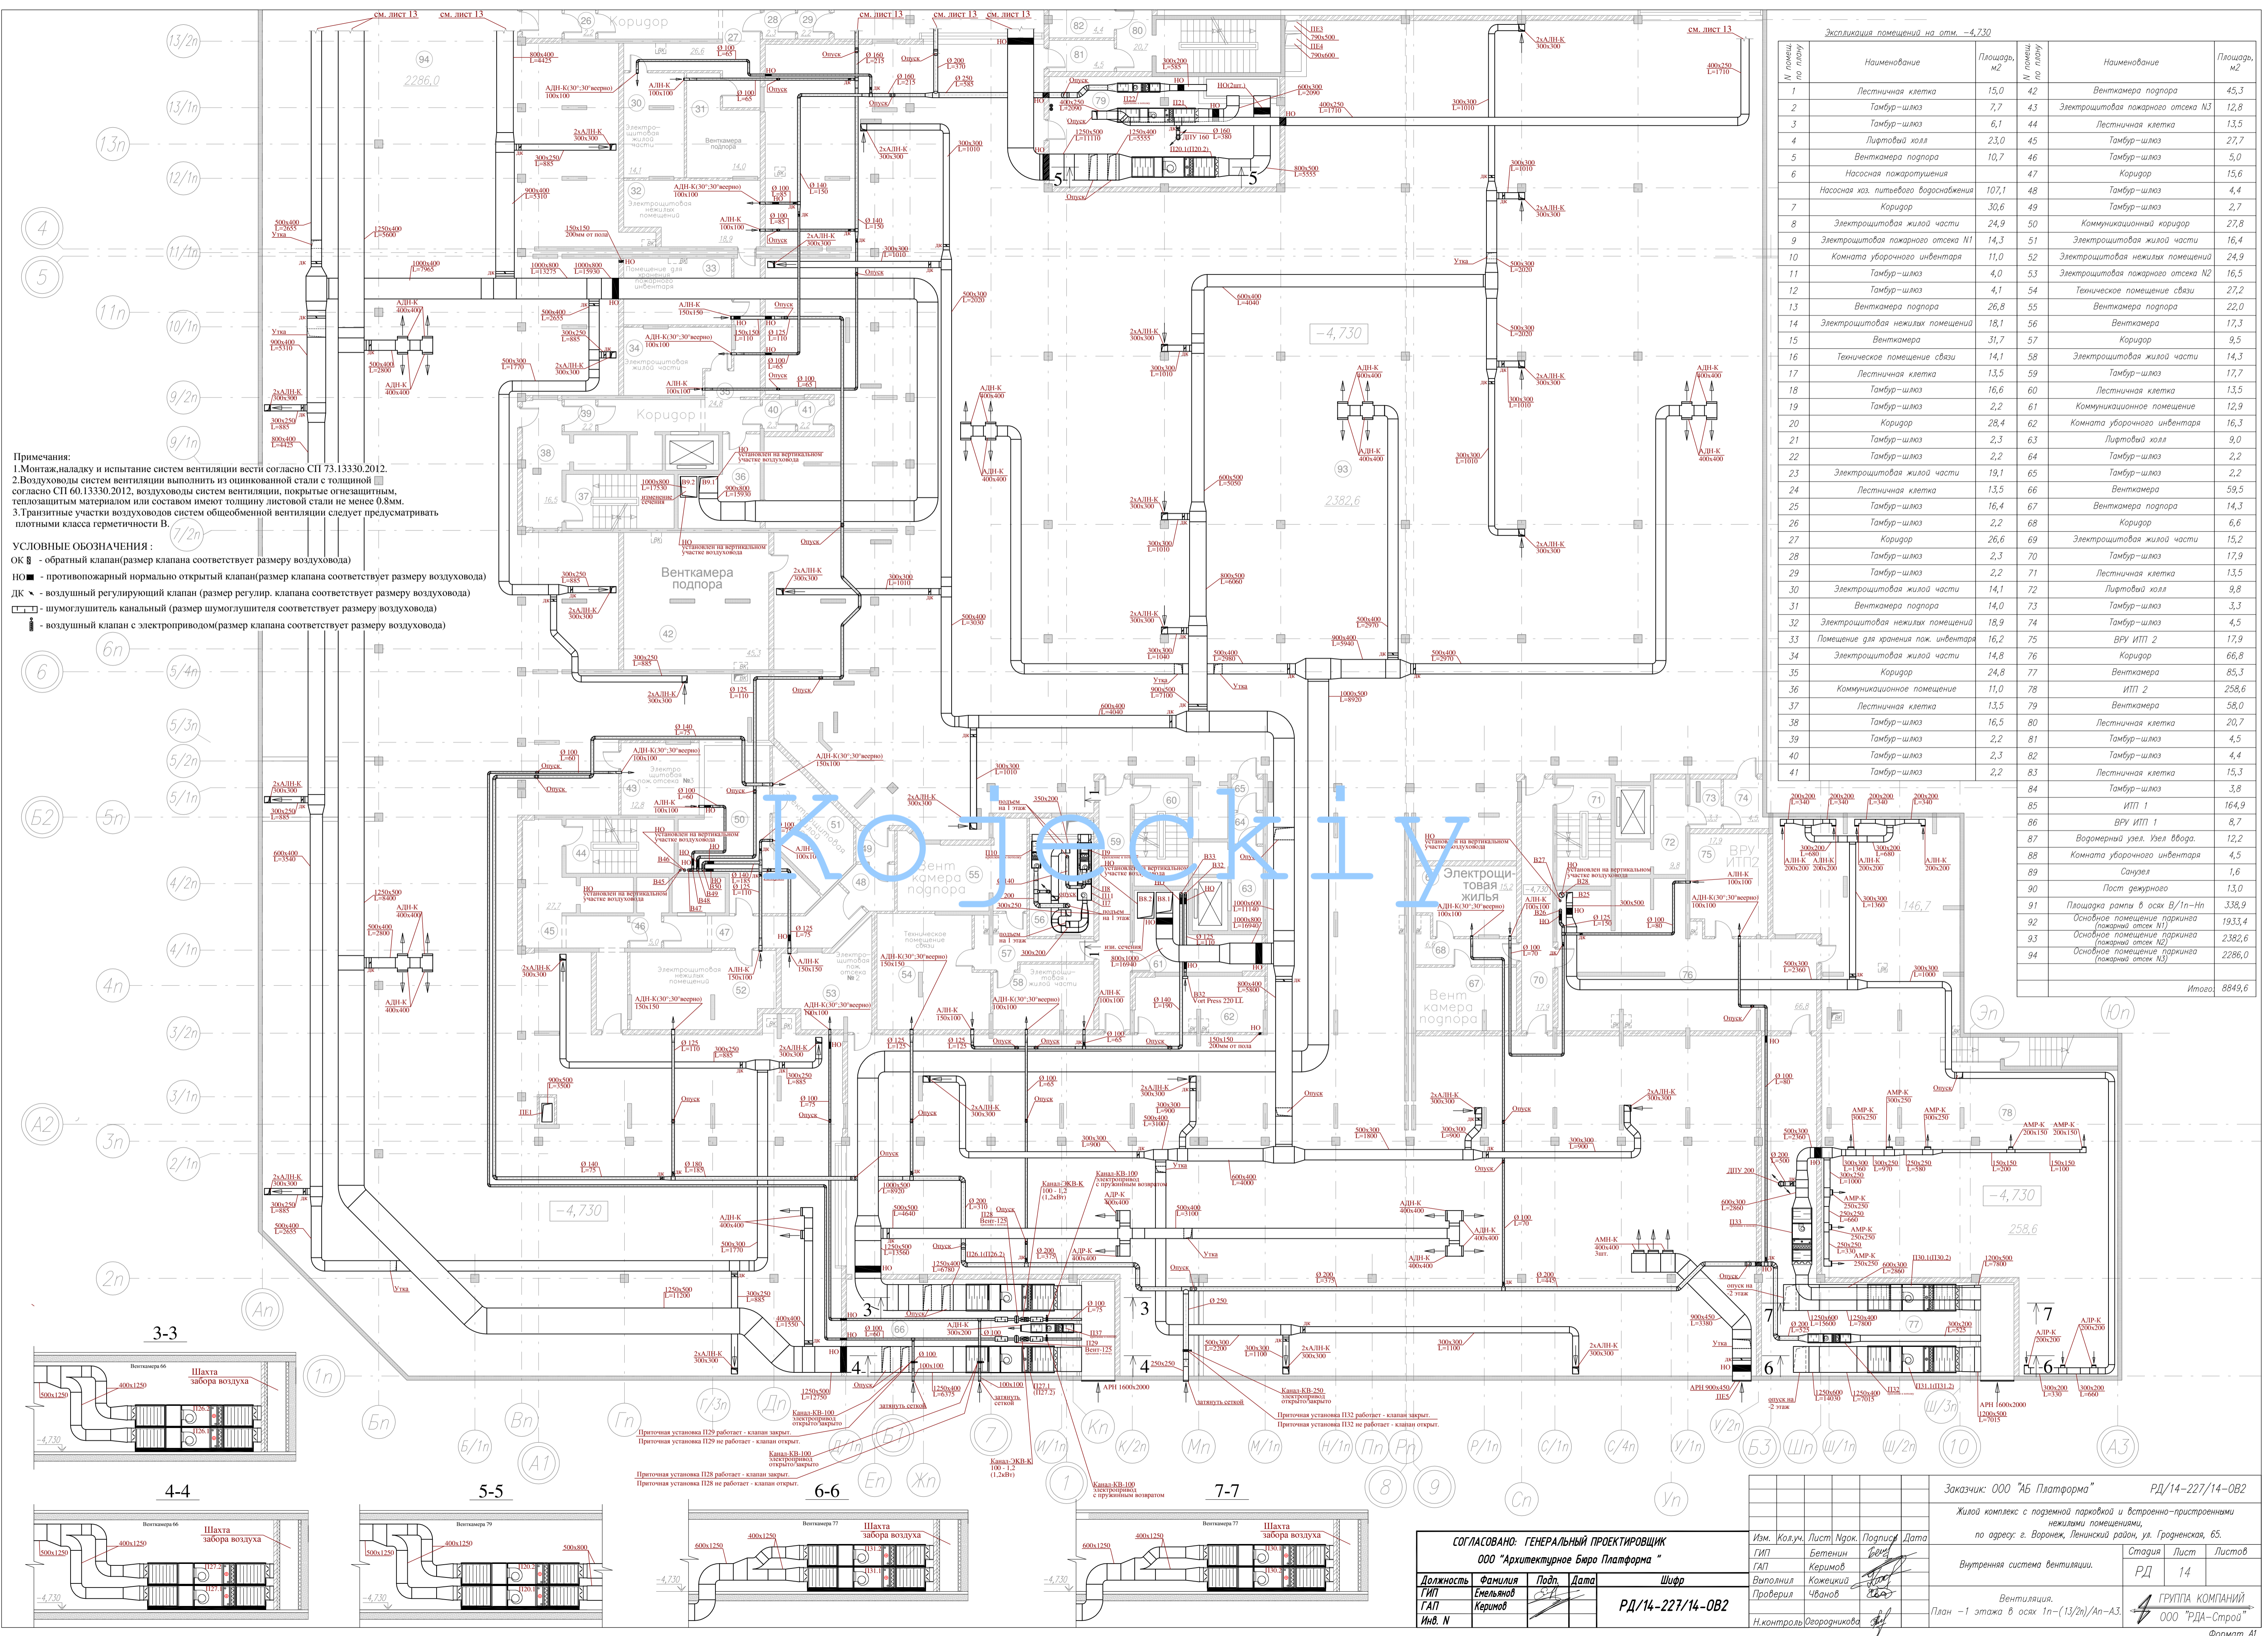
Экспликация помещений на отм. -4,730

| N помещ. по плану | Наименование | Площадь, м2 | N помещ. по плану | Наименование | Площадь, м2 |
|---|---|---|---|---|---|
| 1 | Лестничная клетка | 15,0 | 42 | Венткамера подпора | 45,3 |
| 2 | Тамбур-шлюз | 7,7 | 43 | Электрощитовая пожарного отсека N3 | 12,8 |
| 3 | Тамбур-шлюз | 6,1 | 44 | Лестничная клетка | 13,5 |
| 4 | Лифтовой холл | 23,0 | 45 | Тамбур-шлюз | 27,7 |
| 5 | Венткамера подпора | 10,7 | 46 | Тамбур-шлюз | 5,0 |
| 6 | Насосная пожаротушения | | 47 | Коридор | 15,6 |
| | Насосная хоз. питьевого водоснабжения | 107,1 | 48 | Тамбур-шлюз | 4,4 |
| 7 | Коридор | 30,6 | 49 | Тамбур-шлюз | 2,7 |
| 8 | Электрощитовая жилой части | 24,9 | 50 | Коммуникационный коридор | 27,8 |
| 9 | Электрощитовая пожарного отсека N1 | 14,3 | 51 | Электрощитовая жилой части | 16,4 |
| 10 | Комната уборочного инвентаря | 11,0 | 52 | Электрощитовая нежилых помещений | 24,9 |
| 11 | Тамбур-шлюз | 4,0 | 53 | Электрощитовая пожарного отсека N2 | 16,5 |
| 12 | Тамбур-шлюз | 4,1 | 54 | Техническое помещение связи | 27,2 |
| 13 | Венткамера подпора | 26,8 | 55 | Венткамера подпора | 22,0 |
| 14 | Электрощитовая нежилых помещений | 18,1 | 56 | Венткамера | 17,3 |
| 15 | Венткамера | 31,7 | 57 | Коридор | 9,5 |
| 16 | Техническое помещение связи | 14,1 | 58 | Электрощитовая жилой части | 14,3 |
| 17 | Лестничная клетка | 13,5 | 59 | Тамбур-шлюз | 17,7 |
| 18 | Тамбур-шлюз | 16,6 | 60 | Лестничная клетка | 13,5 |
| 19 | Тамбур-шлюз | 2,2 | 61 | Коммуникационное помещение | 12,9 |
| 20 | Коридор | 28,4 | 62 | Комната уборочного инвентаря | 16,3 |
| 21 | Тамбур-шлюз | 2,3 | 63 | Лифтовой холл | 9,0 |
| 22 | Тамбур-шлюз | 2,2 | 64 | Тамбур-шлюз | 2,2 |
| 23 | Электрощитовая жилой части | 19,1 | 65 | Тамбур-шлюз | 2,2 |
| 24 | Лестничная клетка | 13,5 | 66 | Венткамера | 59,5 |
| 25 | Тамбур-шлюз | 16,4 | 67 | Венткамера подпора | 14,3 |
| 26 | Тамбур-шлюз | 2,2 | 68 | Коридор | 6,6 |
| 27 | Коридор | 26,6 | 69 | Электрощитовая жилой части | 15,2 |
| 28 | Тамбур-шлюз | 2,3 | 70 | Тамбур-шлюз | 17,9 |
| 29 | Тамбур-шлюз | 2,2 | 71 | Лестничная клетка | 13,5 |
| 30 | Электрощитовая жилой части | 14,1 | 72 | Лифтовой холл | 9,8 |
| 31 | Венткамера подпора | 14,0 | 73 | Тамбур-шлюз | 3,5 |
| 32 | Электрощитовая нежилых помещений | 18,9 | 74 | Тамбур-шлюз | 4,5 |
| 33 | Помещение для хранения пож. инвентаря | 16,2 | 75 | ВРУ ИТП 2 | 17,9 |
| 34 | Электрощитовая жилой части | 14,8 | 76 | Коридор | 66,8 |
| 35 | Коридор | 24,8 | 77 | Венткамера | 85,3 |
| 36 | Коммуникационное помещение | 11,0 | 78 | ИТП 2 | 258,6 |
| 37 | Лестничная клетка | 13,5 | 79 | Венткамера | 58,0 |
| 38 | Тамбур-шлюз | 16,5 | 80 | Лестничная клетка | 20,7 |
| 39 | Тамбур-шлюз | 2,2 | 81 | Тамбур-шлюз | 4,5 |
| 40 | Тамбур-шлюз | 2,3 | 82 | Тамбур-шлюз | 4,4 |
| 41 | Тамбур-шлюз | 2,2 | 83 | Лестничная клетка | 15,3 |
| | | | 84 | Тамбур-шлюз | 3,8 |
| | | | 85 | ИТП 1 | 164,9 |
| | | | 86 | ВРУ ИТП 1 | 8,7 |
| | | | 87 | Водомерный узел. Узел ввода. | 12,2 |
| | | | 88 | Комната уборочного инвентаря | 4,5 |
| | | | 89 | Санузел | 1,6 |
| | | | 90 | Пост дежурного | 13,0 |
| | | | 91 | Площадка рампы в осях В/1п-Нп | 338,9 |
| | | | 92 | Основное помещение паркинга (пожарный отсек N1) | 1933,4 |
| | | | 93 | Основное помещение паркинга (пожарный отсек N2) | 2382,6 |
| | | | 94 | Основное помещение паркинга (пожарный отсек N3) | 2286,0 |
| | | | | Итого: | 8849,6 |

Примечания:
1.Монтаж,наладку и испытание систем вентиляции вести согласно СП 73.13330.2012.
2.Воздуховоды систем вентиляции выполнить из оцинкованной стали с толщиной согласно СП 60.13330.2012, воздуховоды систем вентиляции, покрытые огнезащитным, теплозащитным материалом или составом имеют толщину листовой стали не менее 0.8мм.
3.Транзитные участки воздуховодов систем общеобменной вентиляции следует предусматривать плотными класса герметичности В.

УСЛОВНЫЕ ОБОЗНАЧЕНИЯ :
ОК - обратный клапан(размер клапана соответствует размеру воздуховода)
НО - противопожарный нормально открытый клапан(размер клапана соответствует размеру воздуховода)
ДК - воздушный регулирующий клапан (размер регулир. клапана соответствует размеру воздуховода)
- шумоглушитель канальный (размер шумоглушителя соответствует размеру воздуховода)
- воздушный клапан с электроприводом(размер клапана соответствует размеру воздуховода)

см. лист 13
см. лист 13
см. лист 13
см. лист 13
см. лист 13
см. лист 13

Коридор
Коридор II
Венткамера подпора
Вент камера подпора
Электрощитовая жилой части
Электрощитовая нежилых помещений
Помещение для хранения пожарного инвентаря
Техническое помещение связи
Электрощитовая пож. отсека N2
Электрощитовая жилой части
Электрощитовая пож. отсека N3
Электрощитовая жилья
ВРУ ИТП2
-4,730
2286,0
2382,6
146,7
258,6

АДН-К(30°;30°вверхо) 100х100
2хАДН-К 300х300
АДН-К 400х400
АДН-К 150х150
Установлен на вертикальном участке воздуховода
подъем на 1 этаж
Опуск
Утка
ДК
НО
ПЕ1
Vort Press 220 LL
АРН 1600х2000
АРН 900х450
Канал-КВ-100 электропривод открыто/закрыто
Канал-ЭКВ-К 100 - 1,2 (1,2кВт)
Канал-КВ-250 электропривод открыто/закрыто
Канал-КВ-100 электропривод с пружинным возвратом
Приточная установка П29 работает - клапан закрыт.
Приточная установка П29 не работает - клапан открыт.
Приточная установка П28 работает - клапан закрыт.
Приточная установка П28 не работает - клапан открыт.
Приточная установка П32 работает - клапан закрыт.
Приточная установка П32 не работает - клапан открыт.
затянуть сеткой
опуск на -2 этаж

3-3
4-4
5-5
6-6
7-7
Венткамера 66
Венткамера 79
Венткамера 77
Шахта забора воздуха
500х1250
400х1250
500х800
600х1250
-4,730

Kojeckiy

СОГЛАСОВАНО: ГЕНЕРАЛЬНЫЙ ПРОЕКТИРОВЩИК
ООО "Архитектурное Бюро Платформа"
| Должность | Фамилия | Подп. | Дата |
|---|---|---|---|
| ГИП | Емельянов | | |
| ГАП | Керимов | | |
| Инв. N | | | |
Шифр
РД/14-227/14-ОВ2

Заказчик: ООО "АБ Платформа"
РД/14-227/14-ОВ2
Жилой комплекс с подземной парковкой и встроенно-пристроенными нежилыми помещениями, по адресу: г. Воронеж, Ленинский район, ул. Гродненская, 65.
| Изм. | Кол.уч. | Лист | Nдок. | Подпись | Дата |
|---|---|---|---|---|---|
| ГИП | | Бетенин | | | |
| ГАП | | Керимов | | | |
| Выполнил | | Кожецкий | | | |
| Проверил | | Чванов | | | |
| Н.контроль | | Огородникова | | | |
Внутренняя система вентиляции.
| Стадия | Лист | Листов |
|---|---|---|
| РД | 14 | |
Вентиляция. План -1 этажа в осях 1п-(13/2п)/Ап-А3.
ГРУППА КОМПАНИЙ ООО "РДА-Строй"
Формат А1